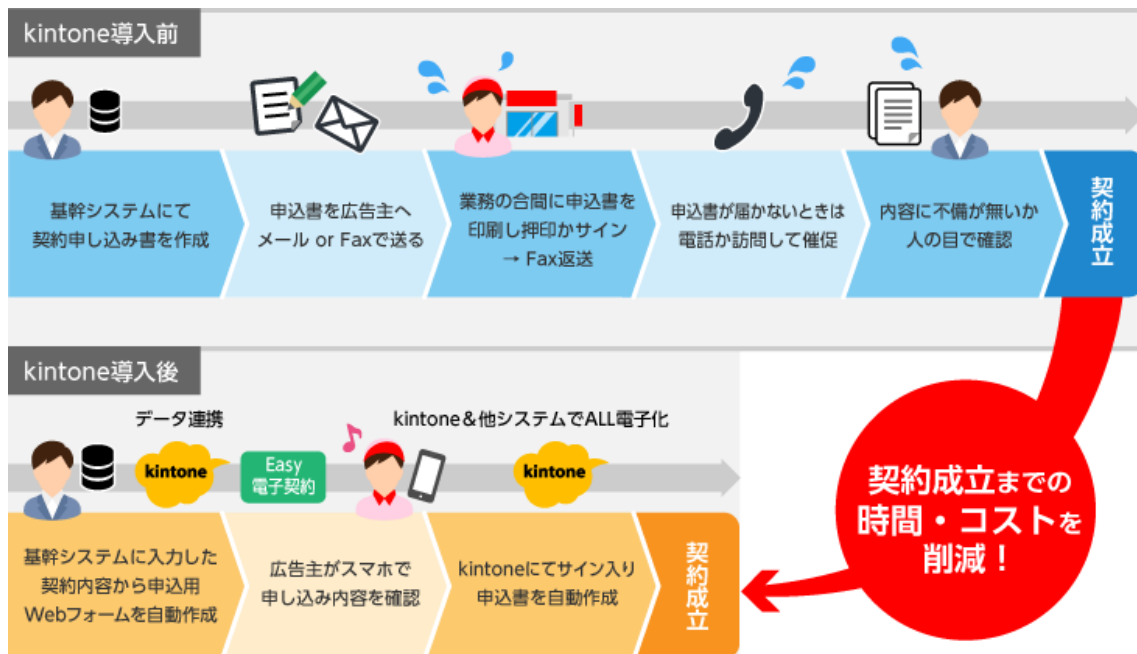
kintone導入前

基幹システムにて
契約申し込み書を作成

申込書を広告主へ
メール or Faxで送る

業務の合間に申込書を
印刷し押印かサイン
→ Fax返送

申込書が届かないときは
電話か訪問して催促

内容に不備が無いか
人の目で確認

契約成立

kintone導入後

データ連携

kintone

Easy
電子契約

kintone＆他システムでALL電子化

kintone

基幹システムに入力した
契約内容から申込用
Webフォームを自動作成

広告主がスマホで
申し込み内容を確認

kintoneにてサイン入り
申込書を自動作成

契約成立

契約成立までの
時間・コストを
削減！